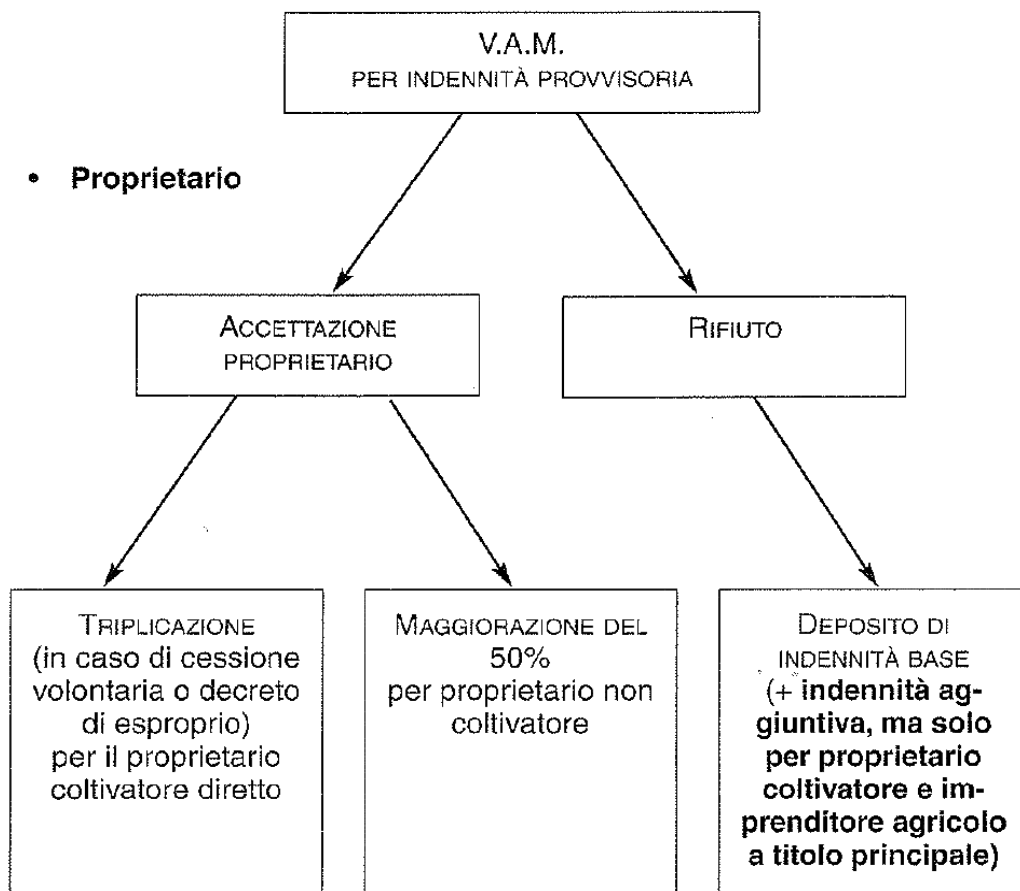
V.A.M.
PER INDENNITÀ PROVVISORIA

• **Proprietario**

ACCETTAZIONE PROPRIETARIO

RIFIUTO

TRIPLICAZIONE (in caso di cessione volontaria o decreto di esproprio) per il proprietario coltivatore diretto

MAGGIORAZIONE DEL 50% per proprietario non coltivatore

DEPOSITO DI INDENNITÀ BASE (+ **indennità aggiuntiva, ma solo per proprietario coltivatore e imprenditore agricolo a titolo principale)**